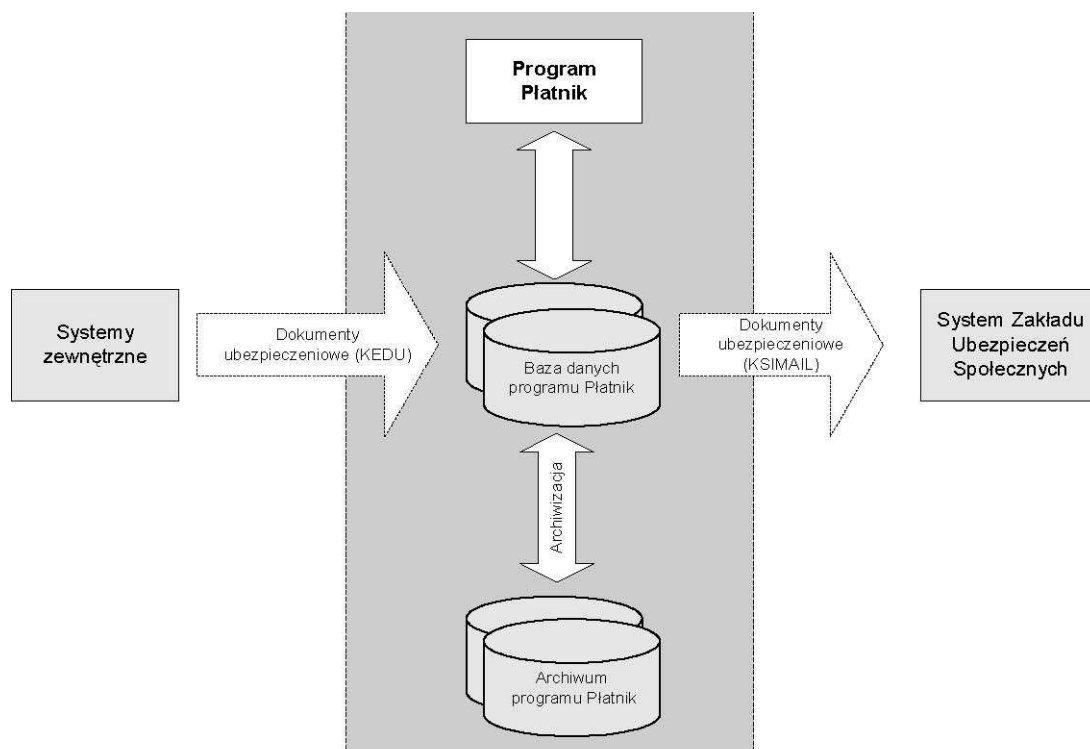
Program Płatnik

Systemy zewnętrzne

Dokumenty ubezpieczeniowe (KEDU)

Baza danych programu Płatnik

Dokumenty ubezpieczeniowe (KSIMAIL)

System Zakładu Ubezpieczeń Społecznych

Archiwizacja

Archiwum programu Płatnik